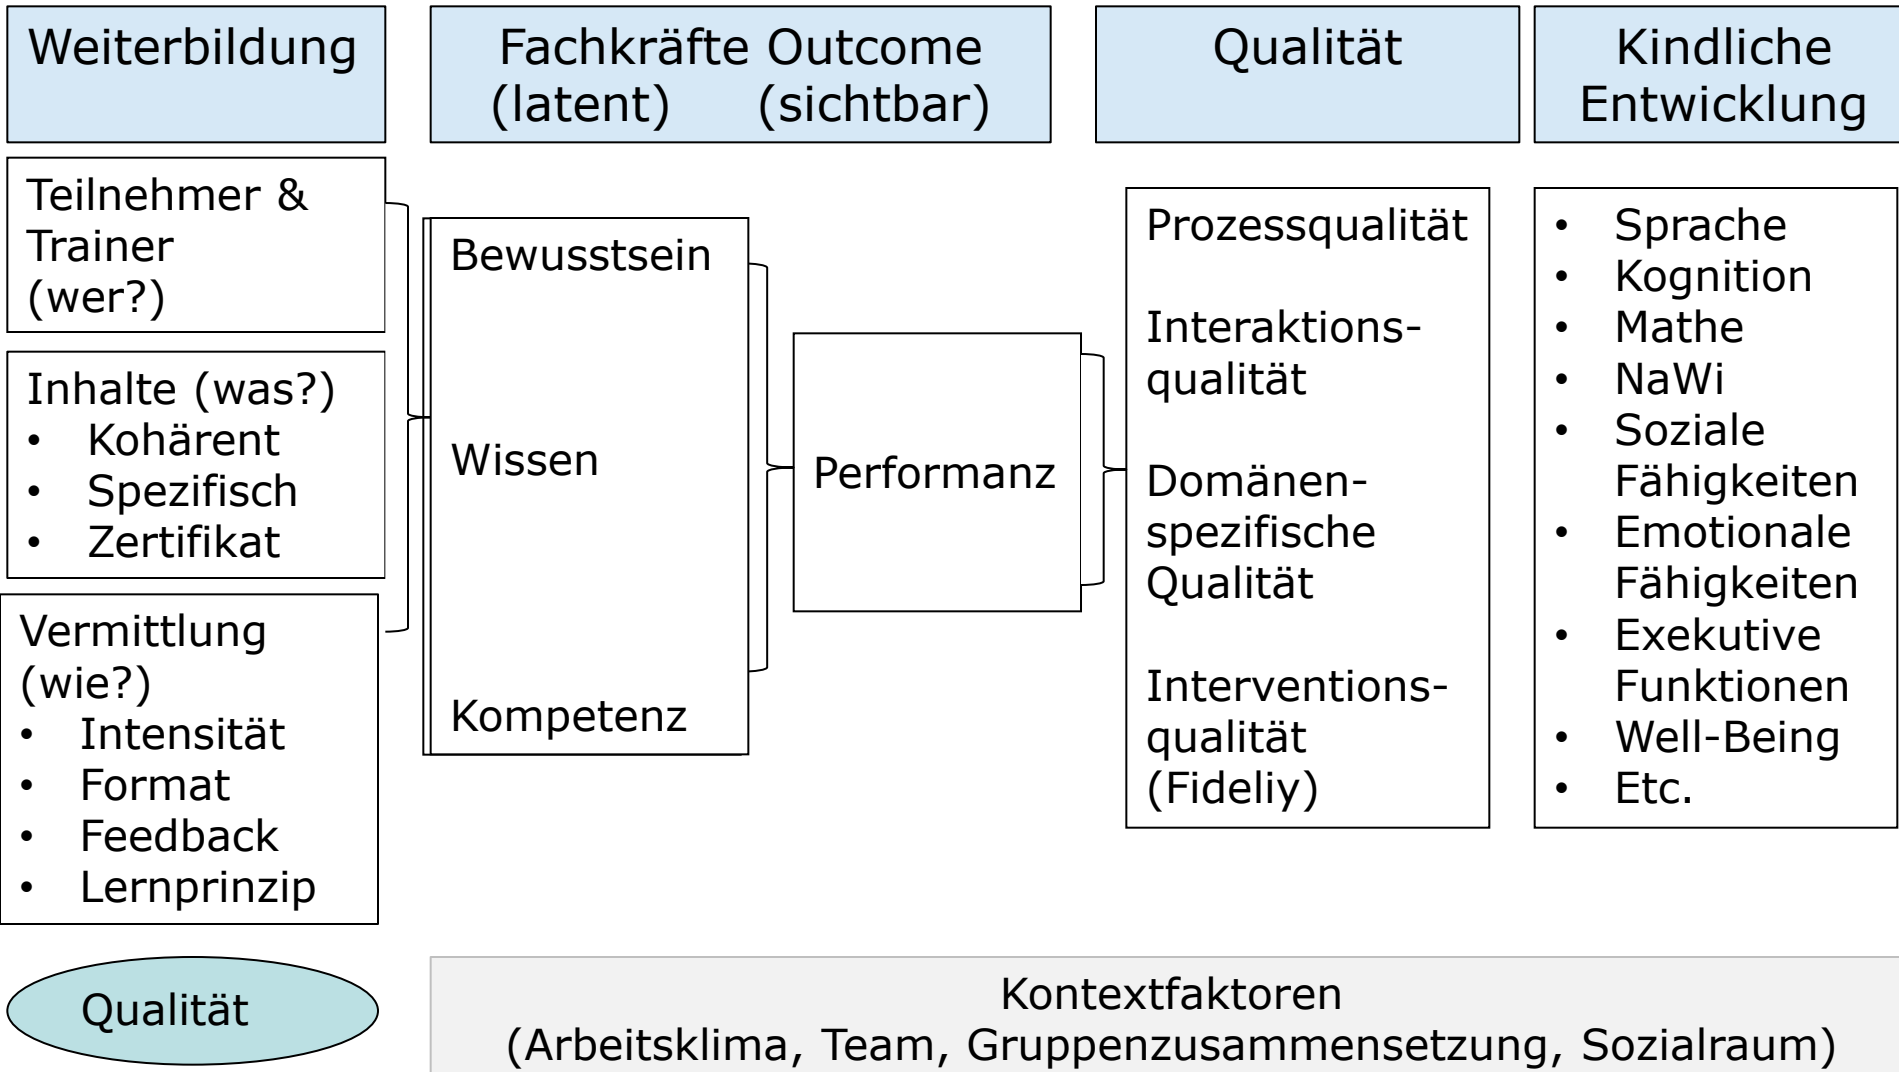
Weiterbildung

Fachkräfte Outcome
(latent) (sichtbar)

Qualität

Kindliche Entwicklung

Teilnehmer & Trainer (wer?)

Inhalte (was?)
- Kohärent
- Spezifisch
- Zertifikat

Vermittlung (wie?)
- Intensität
- Format
- Feedback
- Lernprinzip

Bewusstsein

Wissen

Kompetenz

Performanz

Prozessqualität

Interaktionsqualität

Domänenspezifische Qualität

Interventionsqualität (Fideliy)

- Sprache
- Kognition
- Mathe
- NaWi
- Soziale Fähigkeiten
- Emotionale Fähigkeiten
- Exekutive Funktionen
- Well-Being
- Etc.

Qualität

Kontextfaktoren
(Arbeitsklima, Team, Gruppenzusammensetzung, Sozialraum)